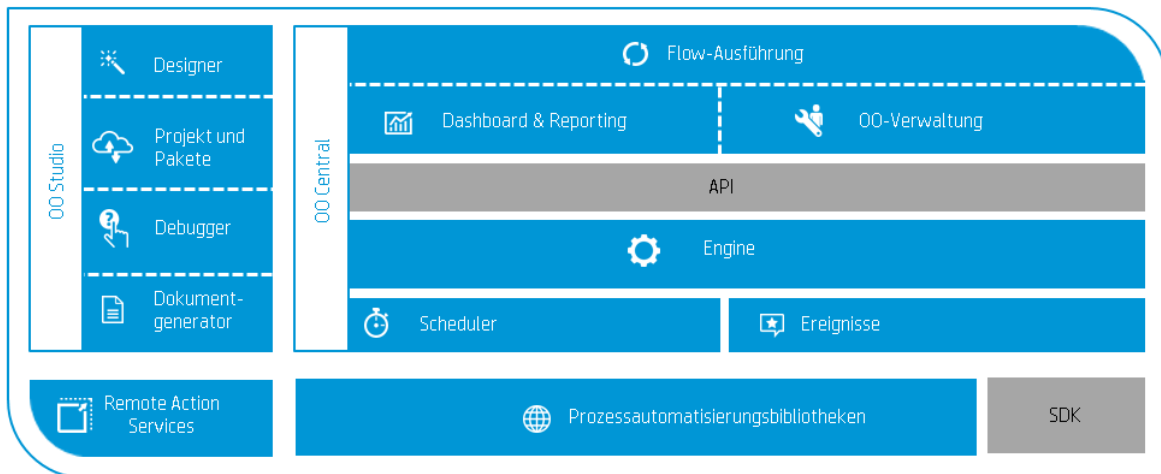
OO Studio

Designer

Projekt und Pakete

Debugger

Dokumentgenerator

OO Central

Flow-Ausführung

Dashboard & Reporting

OO-Verwaltung

API

Engine

Scheduler

Ereignisse

Remote Action Services

Prozessautomatisierungsbibliotheken

SDK